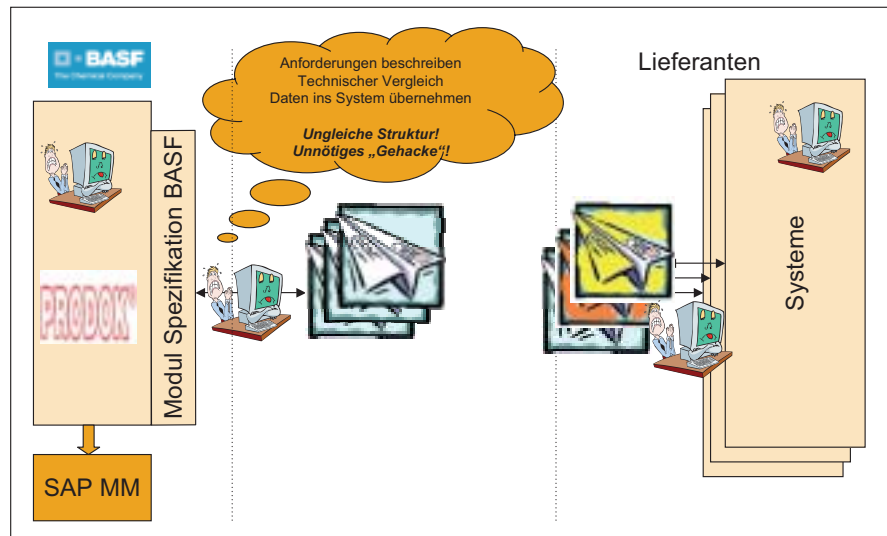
BASF
The Chemical Company

Anforderungen beschreiben
Technischer Vergleich
Daten ins System übernehmen

*Ungleiche Struktur!*
*Unnötiges „Gehacke“!*

Lieferanten

PRODOK

Modul Spezifikation BASF

Systeme

SAP MM